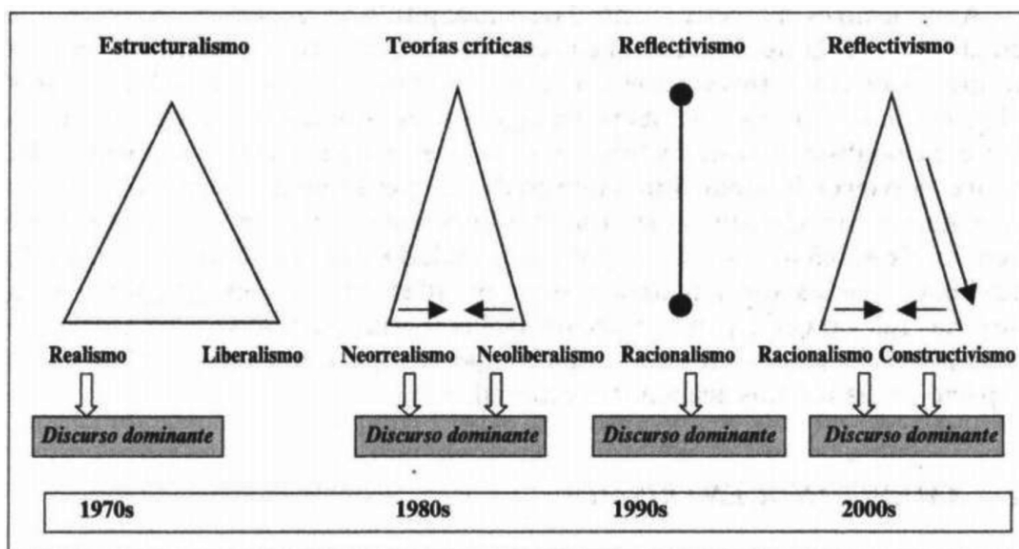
Estructuralismo

Teorías críticas

Reflectivismo

Reflectivismo

Realismo

Liberalismo

Neorrealismo

Neoliberalismo

Racionalismo

Racionalismo

Constructivismo

Discurso dominante

Discurso dominante

Discurso dominante

Discurso dominante

1970s

1980s

1990s

2000s